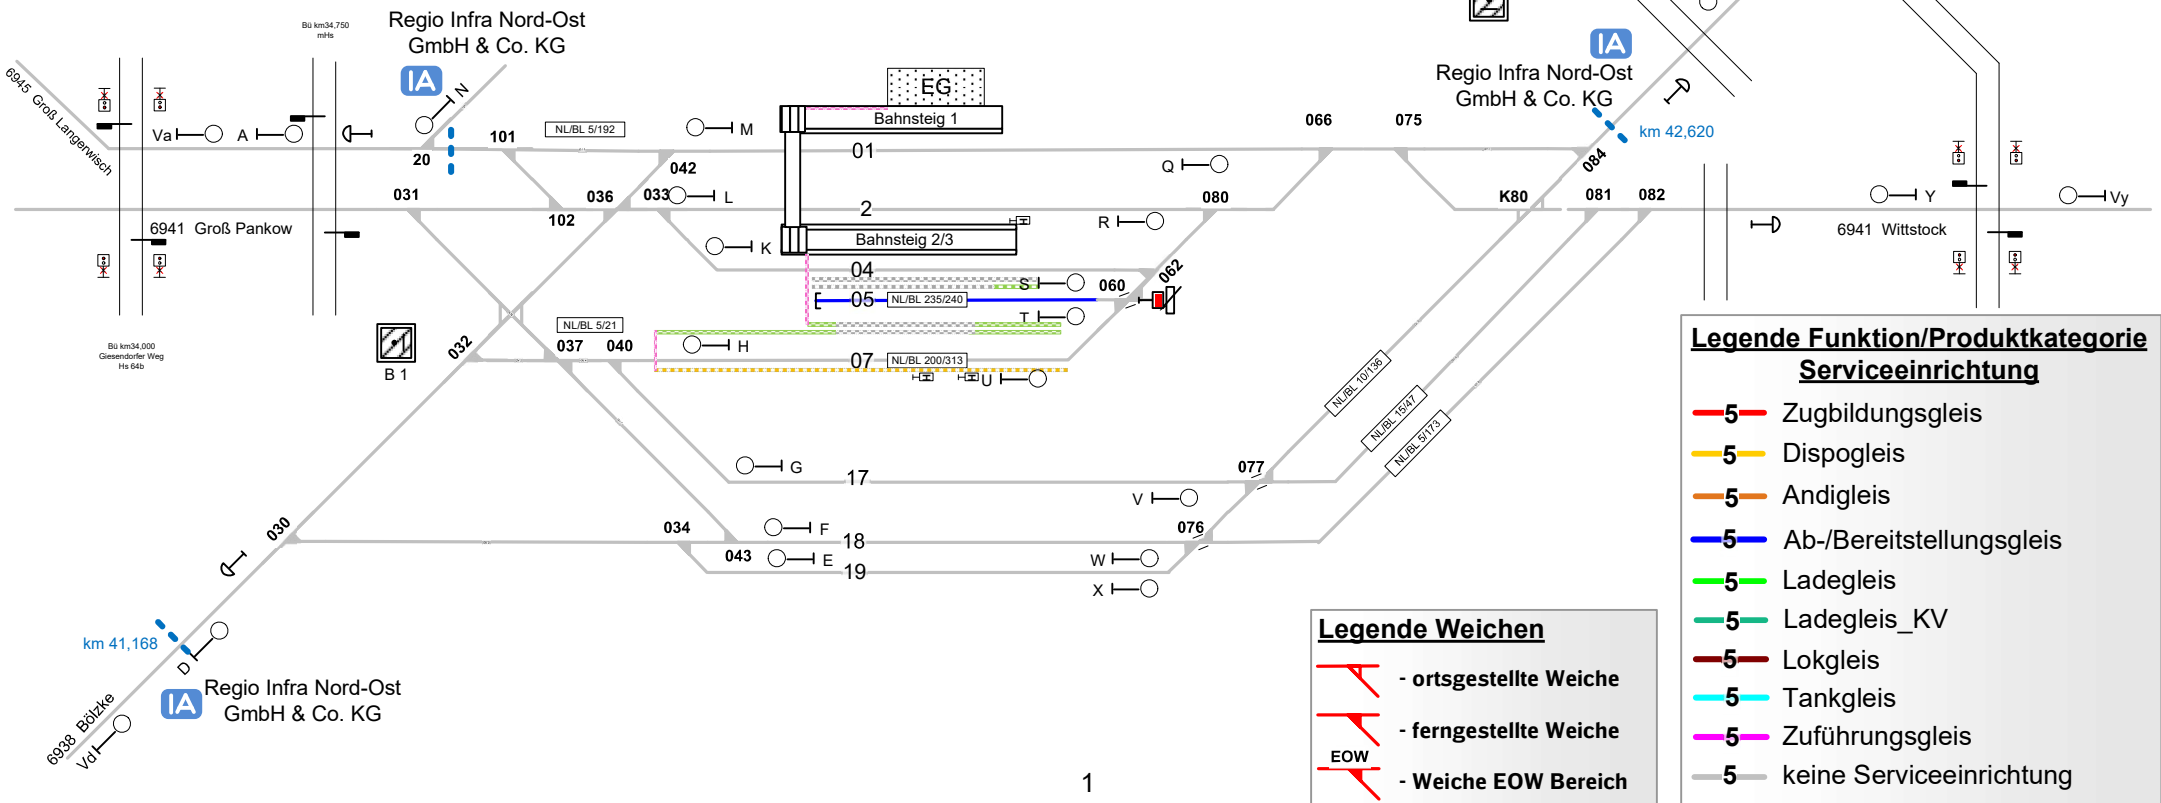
Bü km34,750
mHs

Regio Infra Nord-Ost GmbH & Co. KG

IA

N

6945 Groß Langerwisch

Va A

20

101

NL/BL 5/192

M

EG

Bahnsteig 1

01

066

075

IA

Regio Infra Nord-Ost GmbH & Co. KG

km 42,620

084

Q

042

031

036

033 L

102

2

Bahnsteig 2/3

K

R

080

K80

081

082

Y

Vy

6941 Groß Pankow

6941 Wittstock

04

S

060

062

05

NL/BL 235/240

T

NL/BL 5/21

037

040

H

07

NL/BL 200/313

U

B 1

032

Bü km34,000
Giesendorfer Weg
Hs 64b

NL/BL 10/136

NL/BL 15/47

NL/BL 5/173

G

17

077

V

034

F

18

076

043

E

19

W

X

030

km 41,168

D

IA

Regio Infra Nord-Ost GmbH & Co. KG

6938 Bölzke

Vd

1

Legende Weichen

- ortsgestellte Weiche

- ferngestellte Weiche

EOW

- Weiche EOW Bereich

Legende Funktion/Produktkategorie Serviceeinrichtung

5 Zugbildungsgleis

5 Dispogleis

5 Andigleis

5 Ab-/Bereitstellungsgleis

5 Ladegleis

5 Ladegleis_KV

5 Lokgleis

5 Tankgleis

5 Zuführungsgleis

5 keine Serviceeinrichtung